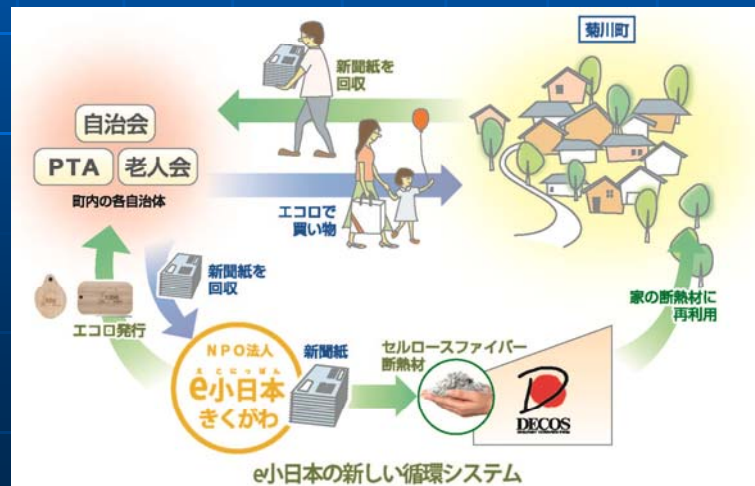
菊川町

新聞紙を回収

自治会

PTA 老人会

町内の各自治体

エコロで買い物

新聞紙を回収

エコロ発行

家の断熱材に再利用

NPO法人

えこにっぽん

e小日本

きくがわ

新聞紙

セルロースファイバー断熱材

DECOS

e小日本の新しい循環システム